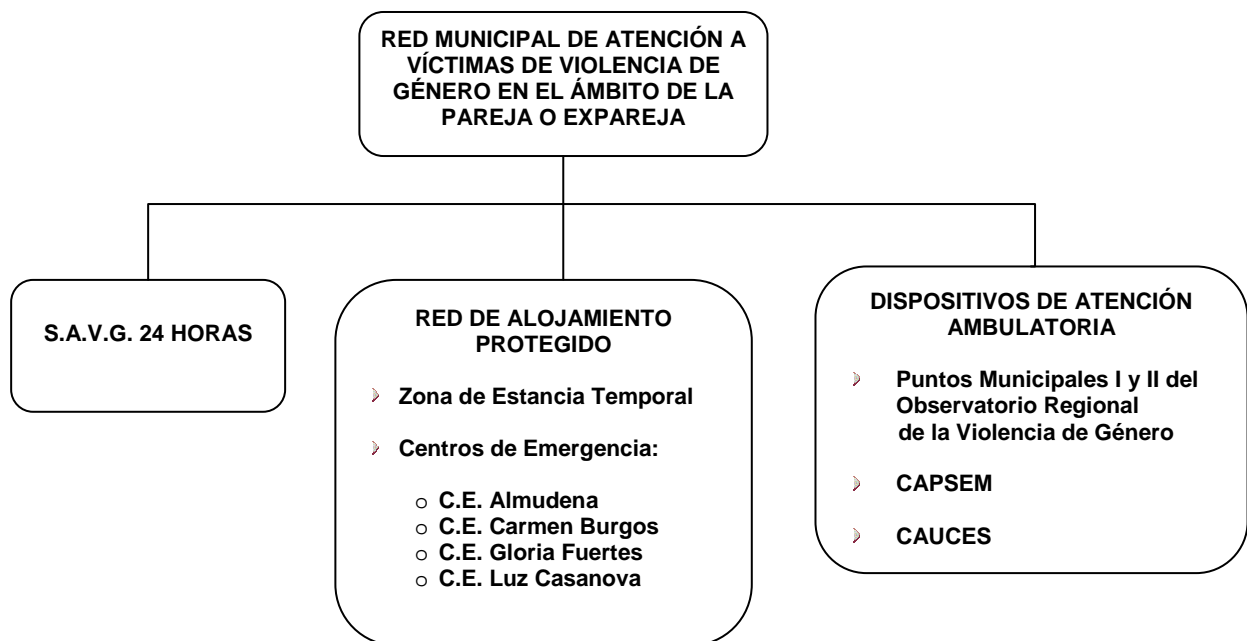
RED MUNICIPAL DE ATENCIÓN A VÍCTIMAS DE VIOLENCIA DE GÉNERO EN EL ÁMBITO DE LA PAREJA O EXPAREJA

S.A.V.G. 24 HORAS

RED DE ALOJAMIENTO PROTEGIDO

Zona de Estancia Temporal

Centros de Emergencia:

o C.E. Almudena
o C.E. Carmen Burgos
o C.E. Gloria Fuertes
o C.E. Luz Casanova

DISPOSITIVOS DE ATENCIÓN AMBULATORIA

Puntos Municipales I y II del Observatorio Regional de la Violencia de Género

CAPSEM

CAUCES